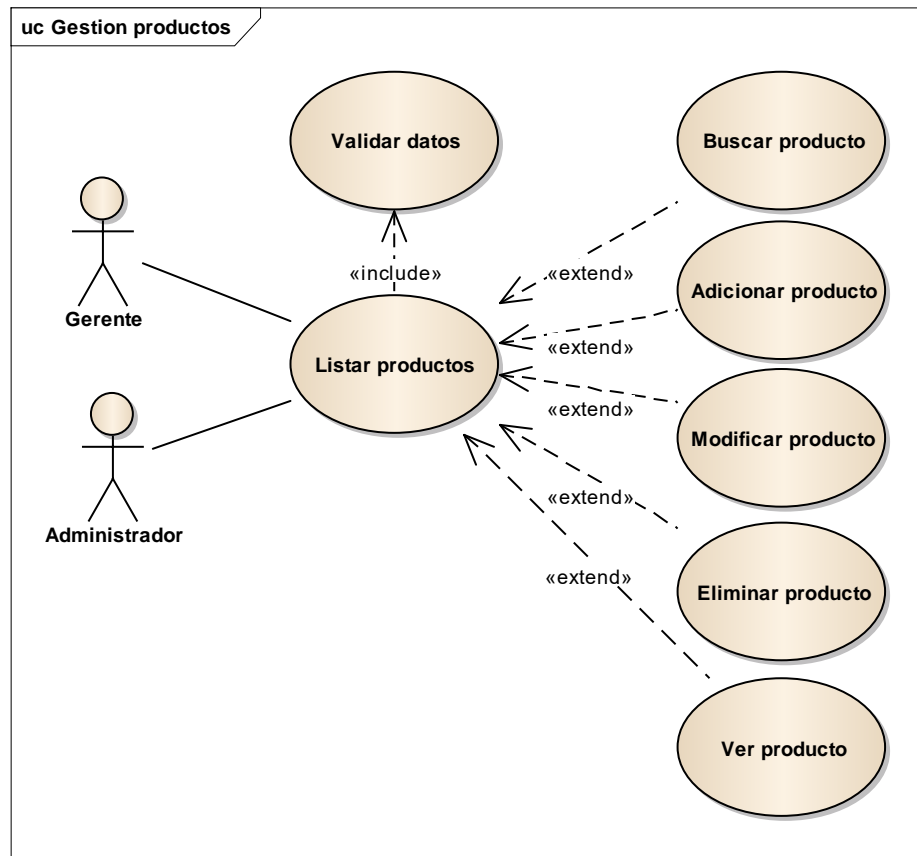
uc Gestion productos

Validar datos

Buscar producto

«include»

«extend»

Adicionar producto

Gerente

Listar productos

«extend»

«extend»

Modificar producto

«extend»

Administrador

«extend»

Eliminar producto

Ver producto